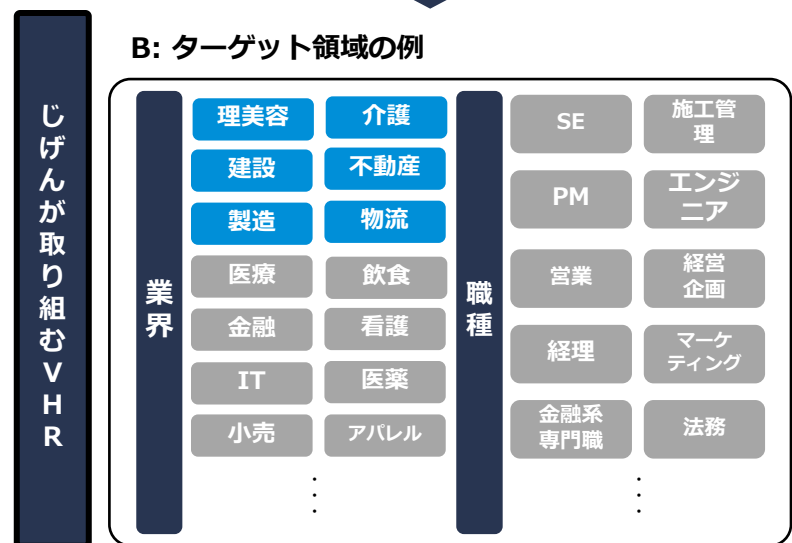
じげんが取り組むVHR

B: ターゲット領域の例

業界

理美容
介護
建設
不動産
製造
物流
医療
飲食
金融
看護
IT
医薬
小売
アパレル
⋮

職種

SE
施工管理
PM
エンジニア
営業
経営企画
経理
マーケティング
金融系専門職
法務
⋮